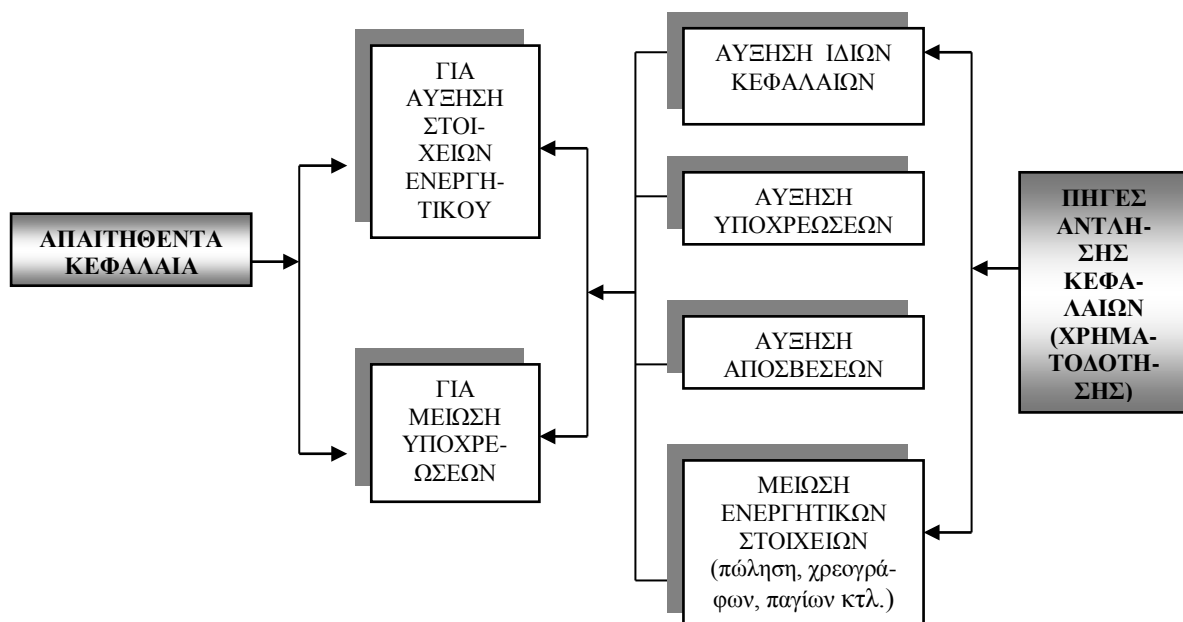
ΑΠΑΙΤΗΘΕΝΤΑ ΚΕΦΑΛΑΙΑ

ΓΙΑ ΑΥΞΗΣΗ ΣΤΟΙΧΕΙΩΝ ΕΝΕΡΓΗΤΙΚΟΥ

ΓΙΑ ΜΕΙΩΣΗ ΥΠΟΧΡΕΩΣΕΩΝ

ΑΥΞΗΣΗ ΙΔΙΩΝ ΚΕΦΑΛΑΙΩΝ

ΑΥΞΗΣΗ ΥΠΟΧΡΕΩΣΕΩΝ

ΑΥΞΗΣΗ ΑΠΟΣΒΕΣΕΩΝ

ΜΕΙΩΣΗ ΕΝΕΡΓΗΤΙΚΩΝ ΣΤΟΙΧΕΙΩΝ (πώληση, χρεογράφων, παγίων κτλ.)

ΠΗΓΕΣ ΑΝΤΛΗΣΗΣ ΚΕΦΑΛΑΙΩΝ (ΧΡΗΜΑΤΟΔΟΤΗΣΗΣ)